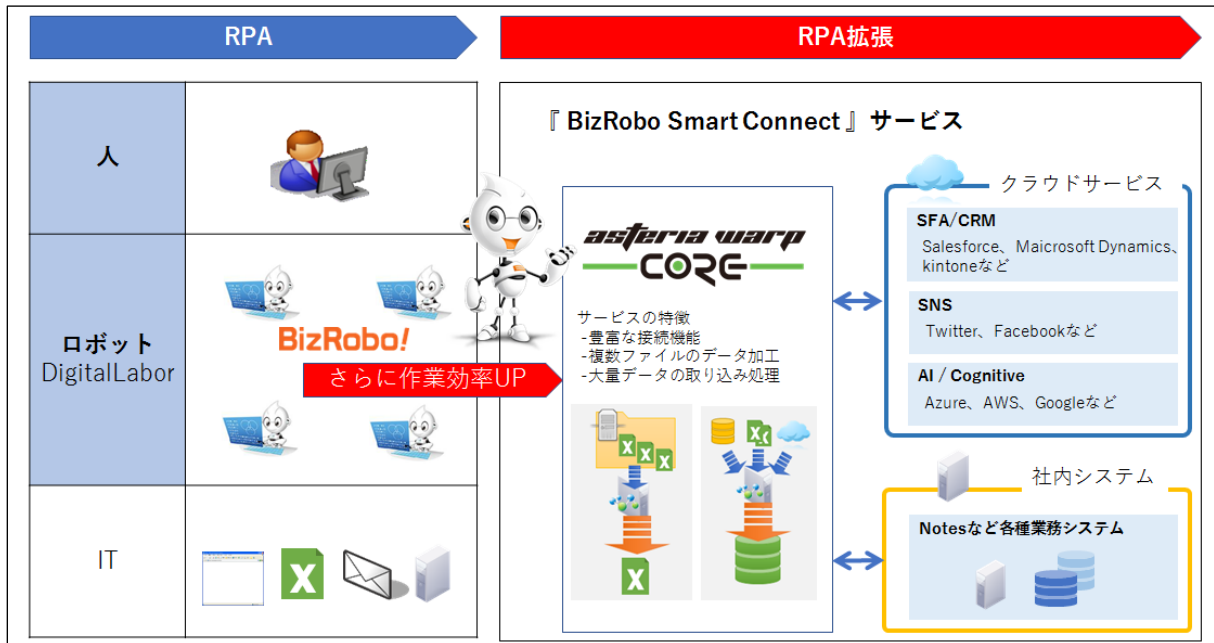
RPA

RPA拡張

| 人 | |
|---|---|
| ロボット DigitalLabor | BizRobo! |
| IT | |

さらに作業効率UP

『 BizRobo Smart Connect 』 サービス

asteria warp CORE

サービスの特徴
-豊富な接続機能
-複数ファイルのデータ加工
-大量データの取り込み処理

クラウドサービス

SFA/CRM
Salesforce、Maicrosoft Dynamics、kintoneなど

SNS
Twitter、Facebookなど

AI / Cognitive
Azure、AWS、Googleなど

社内システム

Notesなど各種業務システム